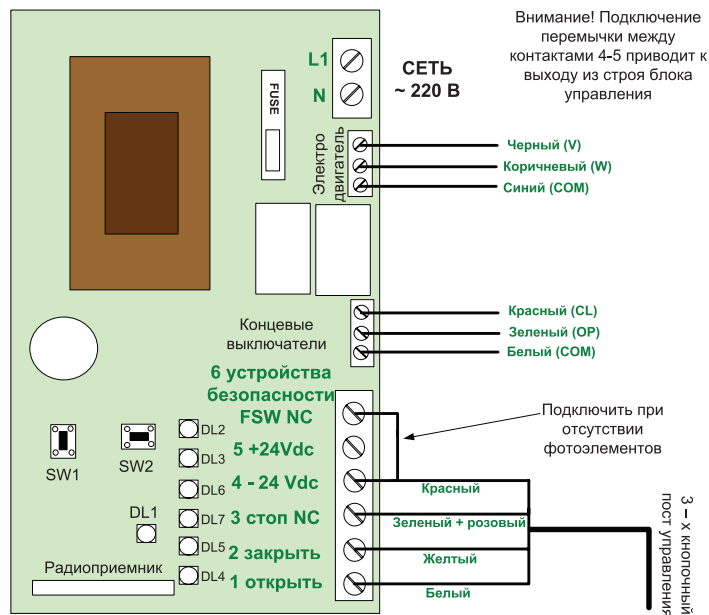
Внимание! Подключение перемычки между контактами 4-5 приводит к выходу из строя блока управления

L1
N

СЕТЬ
~ 220 В

FUSE

Электро двигатель

Черный (V)
Коричневый (W)
Синий (COM)

Концевые выключатели

Красный (CL)
Зеленый (OP)
Белый (COM)

6 устройства безопасности FSW NC
5 +24Vdc
4 - 24 Vdc
3 стоп NC
2 закрыть
1 открыть

Подключить при отсутствии фотоэлементов

Красный
Зеленый + розовый
Желтый
Белый

3 – х кнопочный пост управления

SW1
SW2
DL1
DL2
DL3
DL6
DL7
DL5
DL4

Радиоприемник